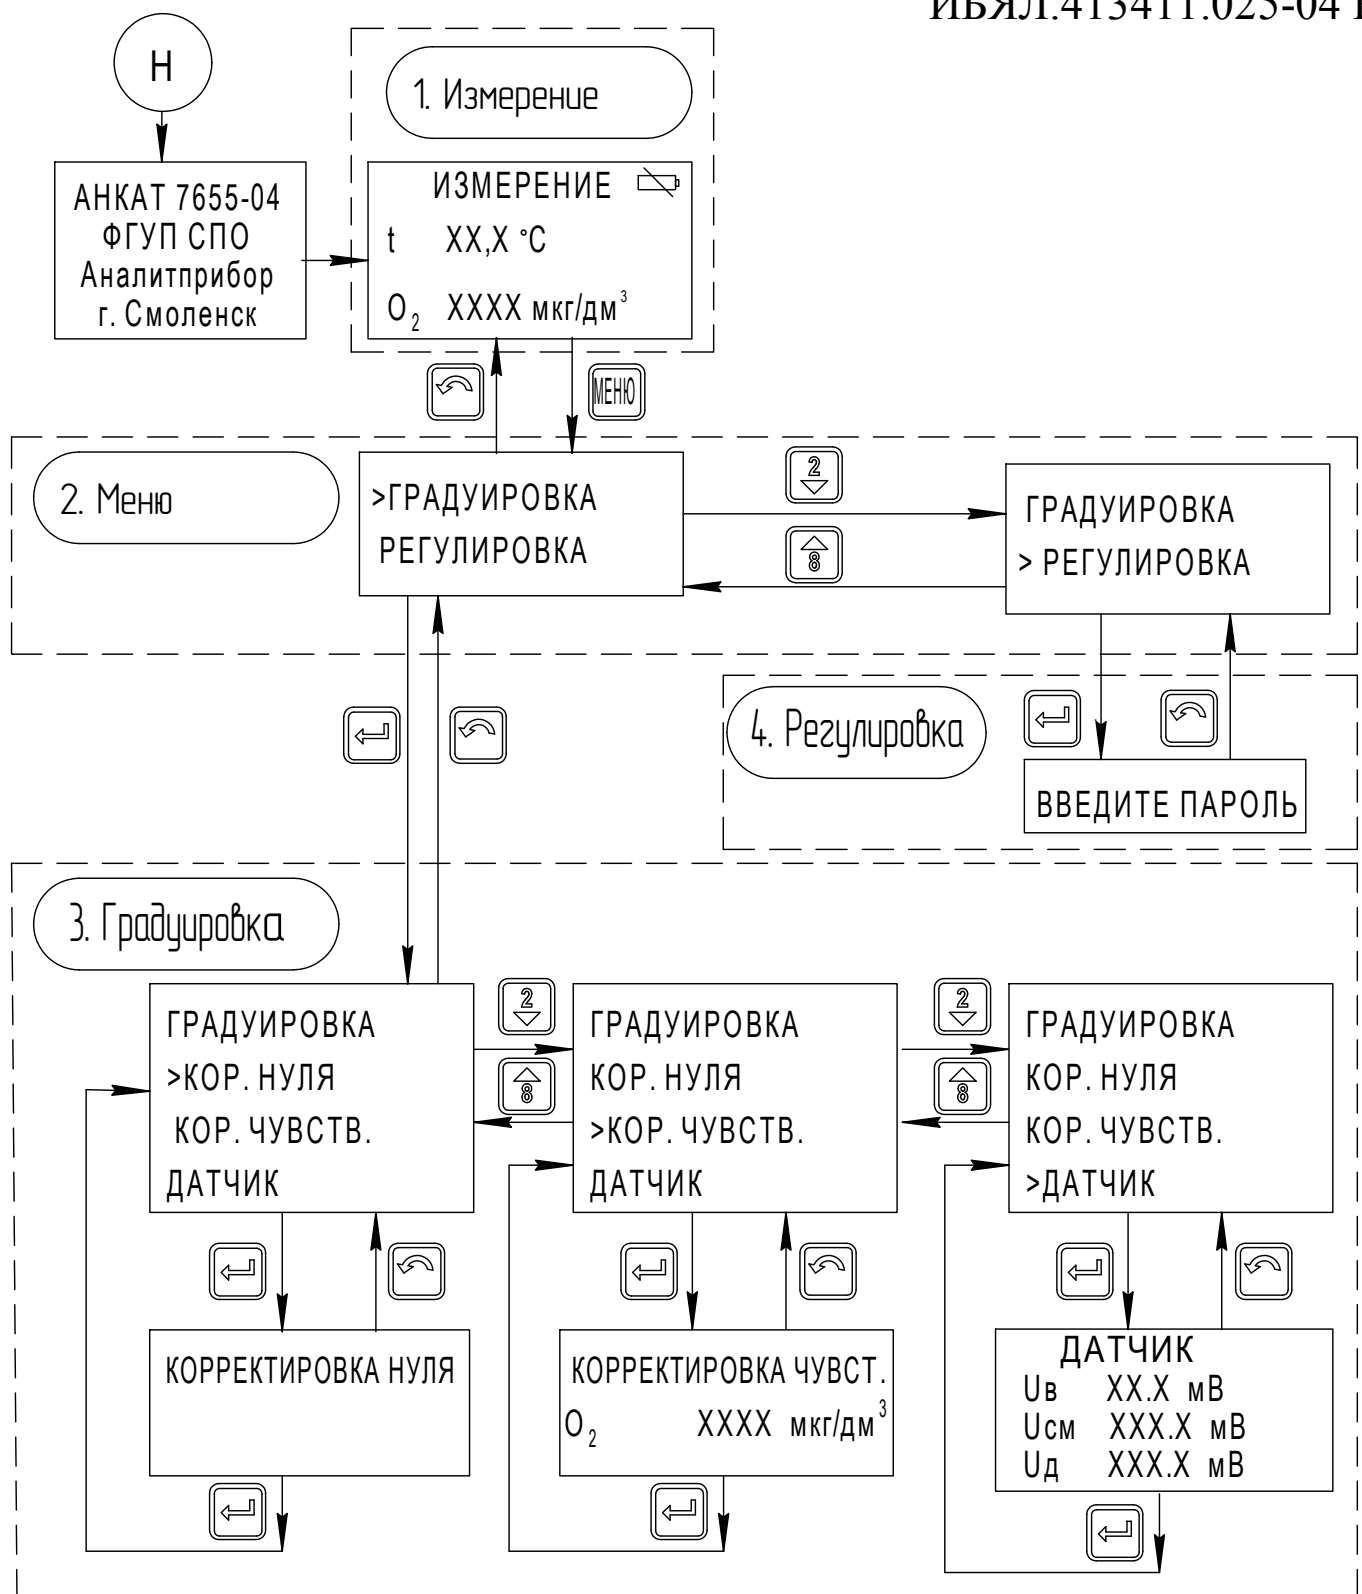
ИБЯЛ.413411.025-04 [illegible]

Н

АНКАТ 7655-04
ФГУП СПО
Аналитприбор
г. Смоленск

1. Измерение

ИЗМЕРЕНИЕ
t XX,X °C
$O_2$ XXXX мкг/дм$^3$

МЕНЮ

2. Меню

>ГРАДУИРОВКА
РЕГУЛИРОВКА

2

8

ГРАДУИРОВКА
> РЕГУЛИРОВКА

4. Регулировка

ВВЕДИТЕ ПАРОЛЬ

3. Градуировка

ГРАДУИРОВКА
>КОР. НУЛЯ
КОР. ЧУВСТВ.
ДАТЧИК

2

8

ГРАДУИРОВКА
КОР. НУЛЯ
>КОР. ЧУВСТВ.
ДАТЧИК

2

8

ГРАДУИРОВКА
КОР. НУЛЯ
КОР. ЧУВСТВ.
>ДАТЧИК

КОРРЕКТИРОВКА НУЛЯ

КОРРЕКТИРОВКА ЧУВСТ.
$O_2$ XXXX мкг/дм$^3$

ДАТЧИК
Uв XX.X мВ
Uсм XXX.X мВ
Uд XXX.X мВ